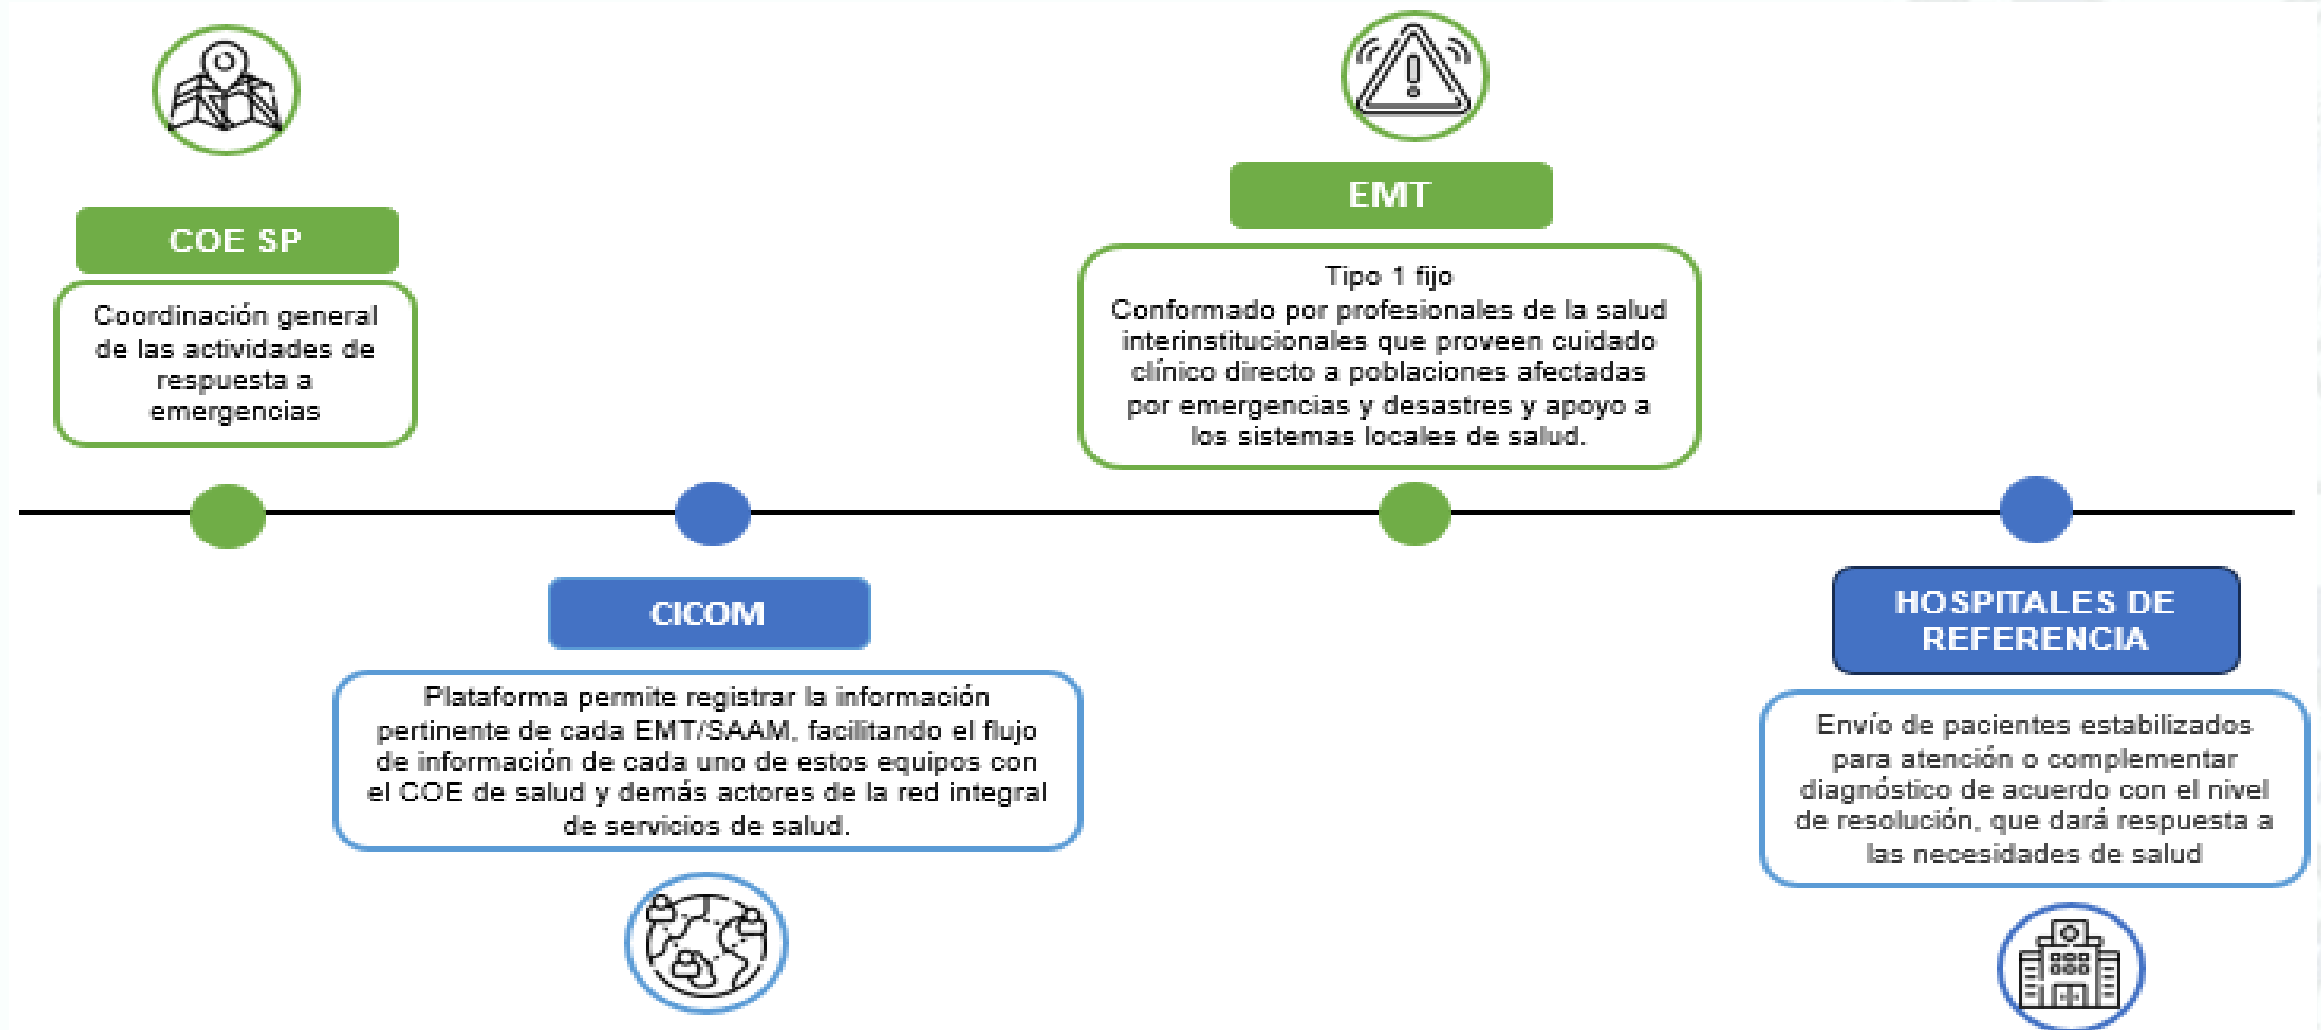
COE SP

Coordinación general de las actividades de respuesta a emergencias

EMT

Tipo 1 fijo
Conformado por profesionales de la salud interinstitucionales que proveen cuidado clínico directo a poblaciones afectadas por emergencias y desastres y apoyo a los sistemas locales de salud.

CICOM

Plataforma permite registrar la información pertinente de cada EMT/SAAM, facilitando el flujo de información de cada uno de estos equipos con el COE de salud y demás actores de la red integral de servicios de salud.

HOSPITALES DE REFERENCIA

Envío de pacientes estabilizados para atención o complementar diagnóstico de acuerdo con el nivel de resolución, que dará respuesta a las necesidades de salud